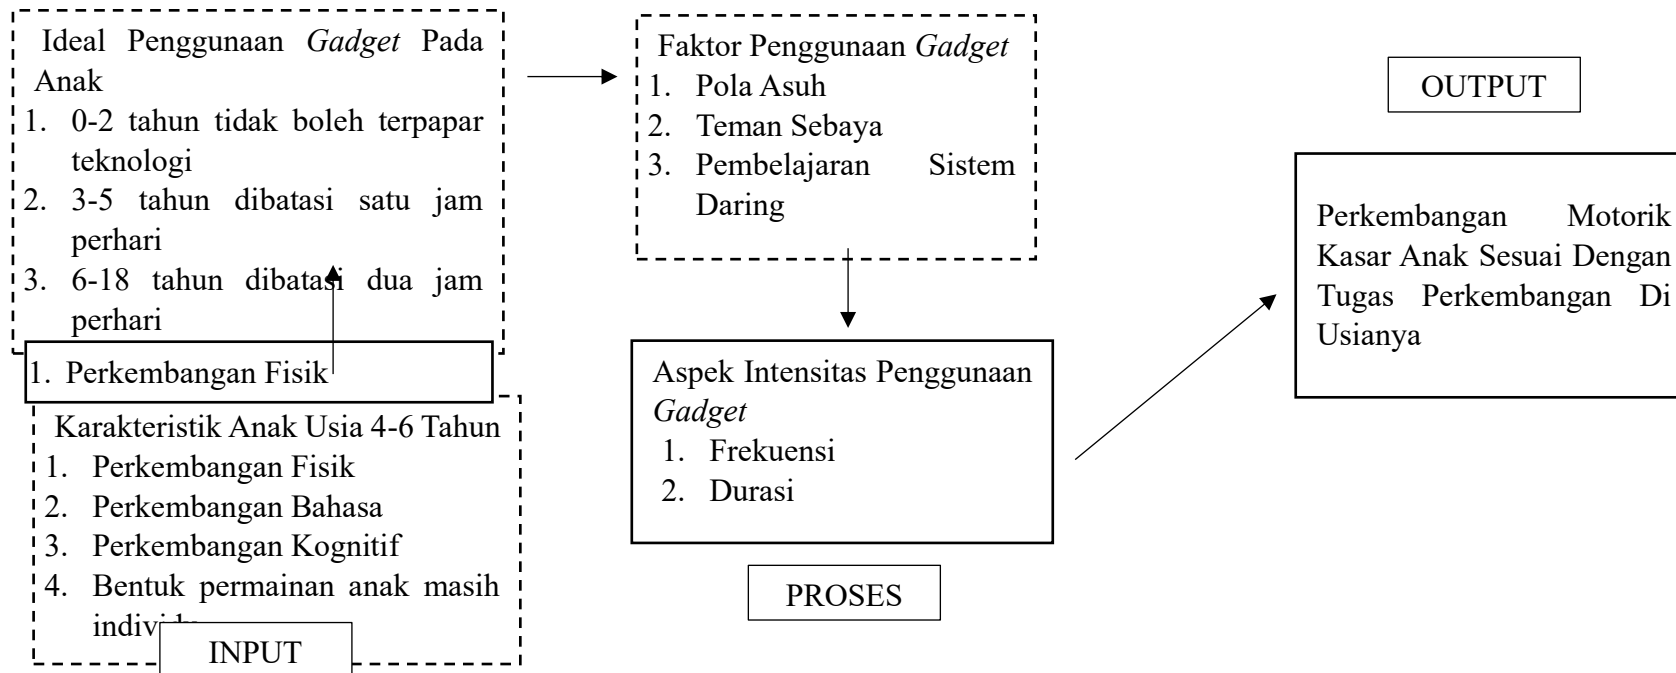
Ideal Penggunaan *Gadget* Pada Anak
1. 0-2 tahun tidak boleh terpapar teknologi
2. 3-5 tahun dibatasi satu jam perhari
3. 6-18 tahun dibatasi dua jam perhari

1. Perkembangan Fisik

Karakteristik Anak Usia 4-6 Tahun
1. Perkembangan Fisik
2. Perkembangan Bahasa
3. Perkembangan Kognitif
4. Bentuk permainan anak masih indiv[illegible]

INPUT

Faktor Penggunaan *Gadget*
1. Pola Asuh
2. Teman Sebaya
3. Pembelajaran Sistem Daring

Aspek Intensitas Penggunaan *Gadget*
1. Frekuensi
2. Durasi

PROSES

OUTPUT

Perkembangan Motorik Kasar Anak Sesuai Dengan Tugas Perkembangan Di Usianya